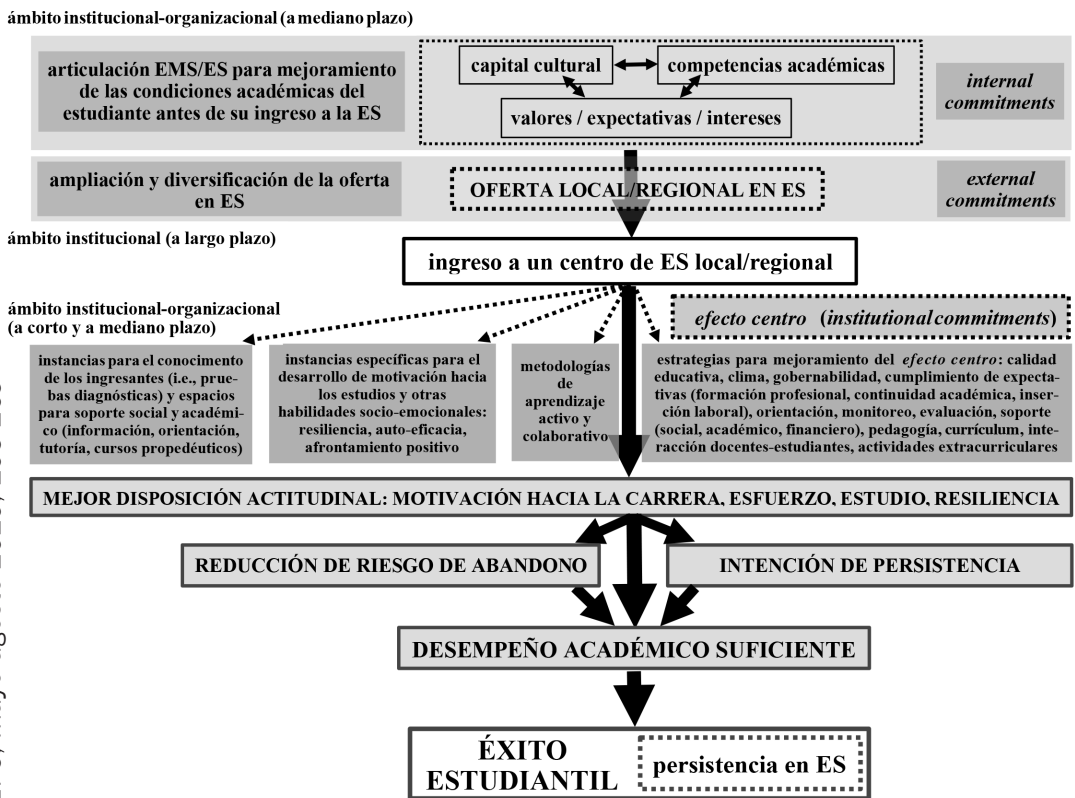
ámbito institucional-organizacional (a mediano plazo)

articulación EMS/ES para mejoramiento de las condiciones académicas del estudiante antes de su ingreso a la ES

capital cultural

competencias académicas

valores / expectativas / intereses

*internal commitments*

ampliación y diversificación de la oferta en ES

OFERTA LOCAL/REGIONAL EN ES

*external commitments*

ámbito institucional (a largo plazo)

ingreso a un centro de ES local/regional

ámbito institucional-organizacional (a corto y a mediano plazo)

*efecto centro* (*institutional commitments*)

instancias para el conocimiento de los ingresantes (i.e., pruebas diagnósticas) y espacios para soporte social y académico (información, orientación, tutoría, cursos propedéuticos)

instancias específicas para el desarrollo de motivación hacia los estudios y otras habilidades socio-emocionales: resiliencia, auto-eficacia, afrontamiento positivo

metodologías de aprendizaje activo y colaborativo

estrategias para mejoramiento del *efecto centro*: calidad educativa, clima, gobernabilidad, cumplimiento de expectativas (formación profesional, continuidad académica, inserción laboral), orientación, monitoreo, evaluación, soporte (social, académico, financiero), pedagogía, currículum, interacción docentes-estudiantes, actividades extracurriculares

MEJOR DISPOSICIÓN ACTITUDINAL: MOTIVACIÓN HACIA LA CARRERA, ESFUERZO, ESTUDIO, RESILIENCIA

REDUCCIÓN DE RIESGO DE ABANDONO

INTENCIÓN DE PERSISTENCIA

DESEMPEÑO ACADÉMICO SUFICIENTE

ÉXITO ESTUDIANTIL

persistencia en ES